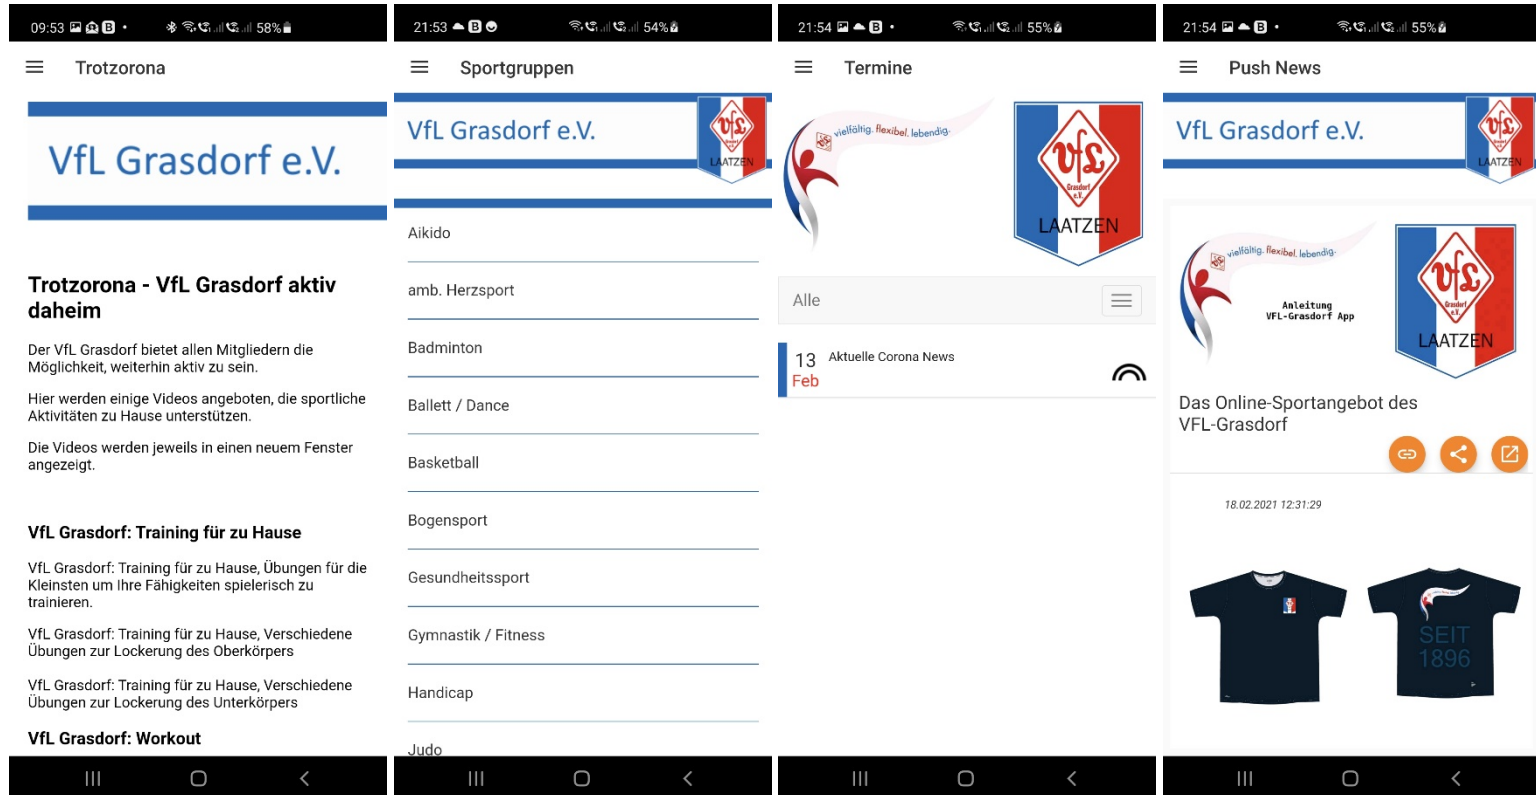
09:53 58%

Trotzorona

VfL Grasdorf e.V.

Trotzorona - VfL Grasdorf aktiv daheim

Der VfL Grasdorf bietet allen Mitgliedern die Möglichkeit, weiterhin aktiv zu sein.

Hier werden einige Videos angeboten, die sportliche Aktivitäten zu Hause unterstützen.

Die Videos werden jeweils in einen neuem Fenster angezeigt.

VfL Grasdorf: Training für zu Hause

VfL Grasdorf: Training für zu Hause, Übungen für die Kleinsten um Ihre Fähigkeiten spielerisch zu trainieren.

VfL Grasdorf: Training für zu Hause, Verschiedene Übungen zur Lockerung des Oberkörpers

VfL Grasdorf: Training für zu Hause, Verschiedene Übungen zur Lockerung des Unterkörpers

VfL Grasdorf: Workout

21:53 54%

Sportgruppen

VfL Grasdorf e.V.

VfL LAATZEN

Aikido

amb. Herzsport

Badminton

Ballett / Dance

Basketball

Bogensport

Gesundheitssport

Gymnastik / Fitness

Handicap

Judo

21:54 55%

Termine

vielfältig. flexibel. lebendig.

VfL Grasdorf e.V. LAATZEN

Alle

13 Feb Aktuelle Corona News

21:54 55%

Push News

VfL Grasdorf e.V.

VfL LAATZEN

vielfältig. flexibel. lebendig.

Anleitung VFL-Grasdorf App

VfL Grasdorf e.V. LAATZEN

Das Online-Sportangebot des VFL-Grasdorf

18.02.2021 12:31:29

SEIT 1896